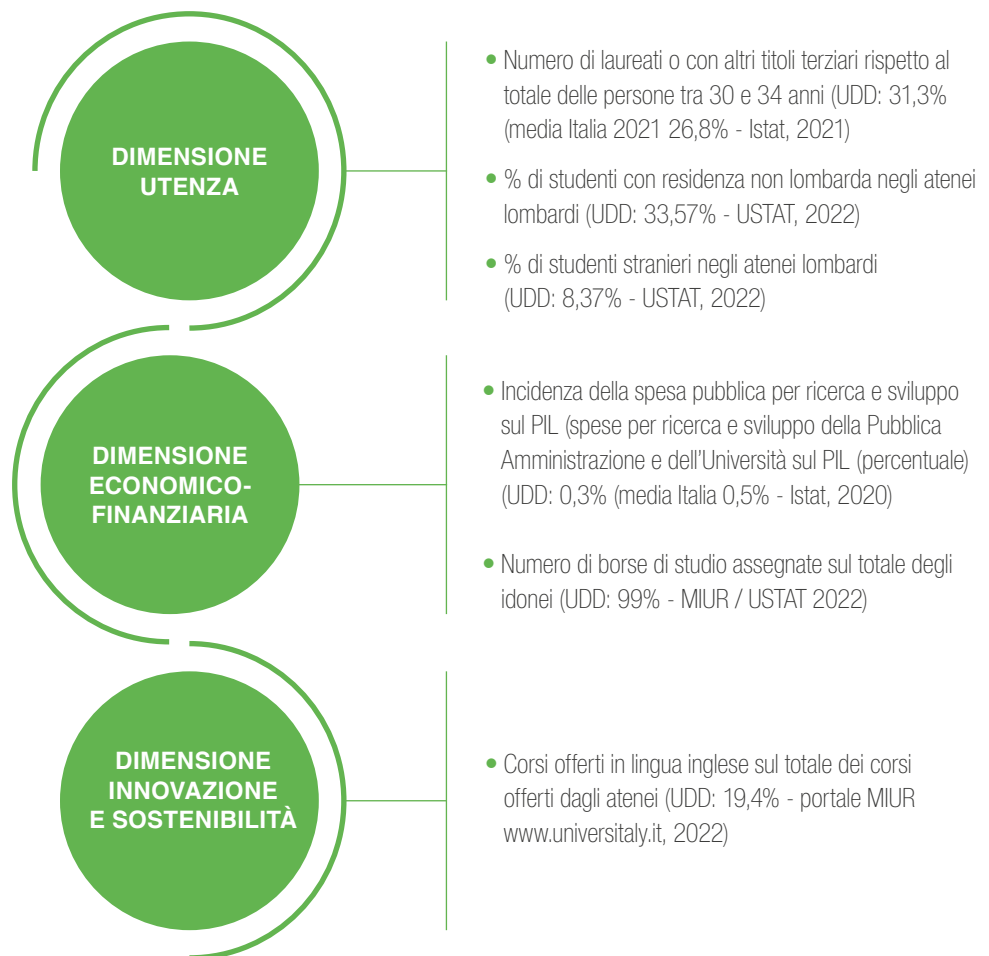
DIMENSIONE UTENZA

- Numero di laureati o con altri titoli terziari rispetto al totale delle persone tra 30 e 34 anni (UDD: 31,3% (media Italia 2021 26,8% - Istat, 2021)
- % di studenti con residenza non lombarda negli atenei lombardi (UDD: 33,57% - USTAT, 2022)
- % di studenti stranieri negli atenei lombardi (UDD: 8,37% - USTAT, 2022)

DIMENSIONE ECONOMICO-FINANZIARIA

- Incidenza della spesa pubblica per ricerca e sviluppo sul PIL (spese per ricerca e sviluppo della Pubblica Amministrazione e dell'Università sul PIL (percentuale) (UDD: 0,3% (media Italia 0,5% - Istat, 2020)
- Numero di borse di studio assegnate sul totale degli idonei (UDD: 99% - MIUR / USTAT 2022)

DIMENSIONE INNOVAZIONE E SOSTENIBILITÀ

- Corsi offerti in lingua inglese sul totale dei corsi offerti dagli atenei (UDD: 19,4% - portale MIUR www.universitaly.it, 2022)